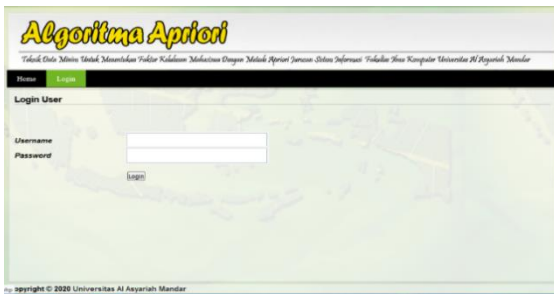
Algoritma Apriori

Teknik Data Mining Untuk Menentukan Faktor Kelulusan Mahasiswa Dengan Metode Apriori Jurusan Sistem Informasi Fakultas Ilmu Komputer Universitas Al Asyariah Mandar

Home Login

Login User

Username
Password

Login

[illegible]opyright © 2020 Universitas Al Asyariah Mandar